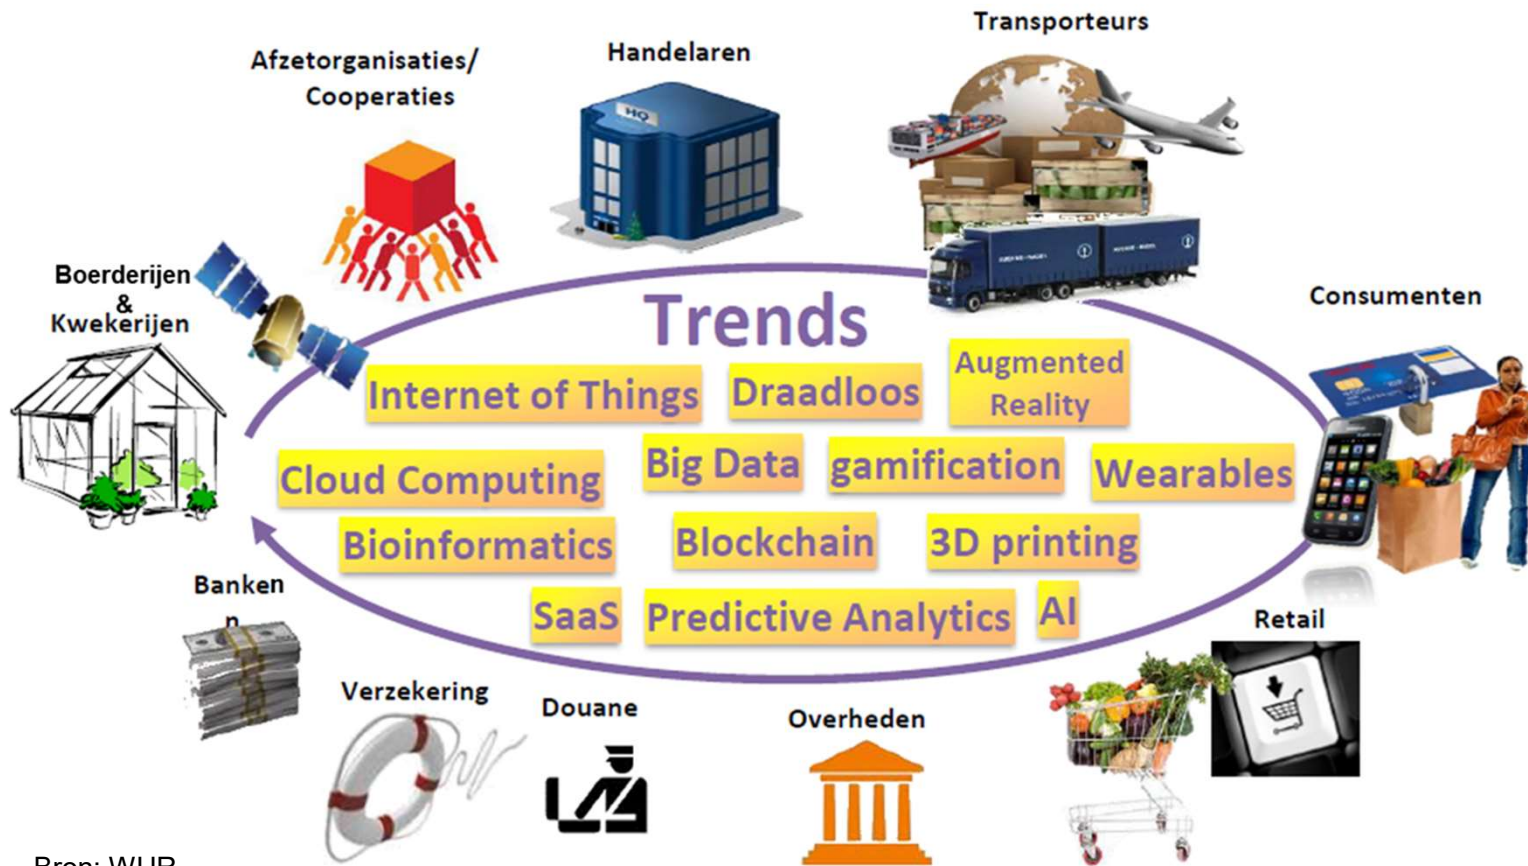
Transporteurs

Afzetorganisaties/ Cooperaties

Handelaren

HQ

Boerderijen & Kwekerijen

Consumenten

Trends

Internet of Things

Draadloos

Augmented Reality

Cloud Computing

Big Data

gamification

Wearables

Bioinformatics

Blockchain

3D printing

SaaS

Predictive Analytics

AI

Banken n

Retail

Verzekering

Douane

Overheden

Bron: WUR